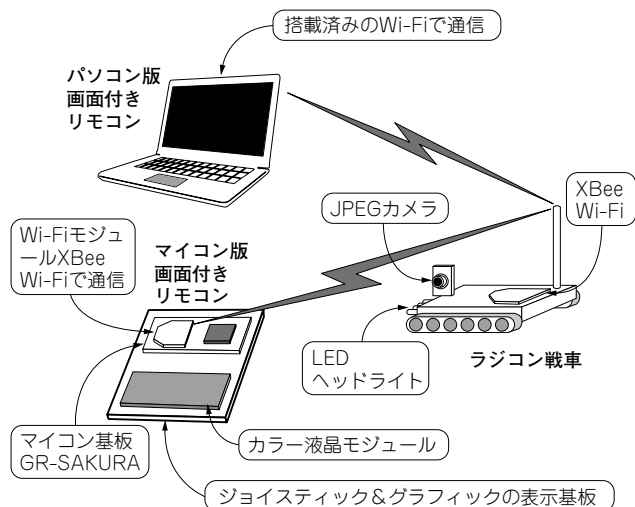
搭載済みのWi-Fiで通信

パソコン版
画面付き
リモコン

XBee
Wi-Fi

JPEGカメラ

Wi-Fiモジュ
ールXBee
Wi-Fiで通信

マイコン版
画面付き
リモコン

LED
ヘッドライト

ラジコン戦車

マイコン基板
GR-SAKURA

カラー液晶モジュール

ジョイスティック&グラフィックの表示基板